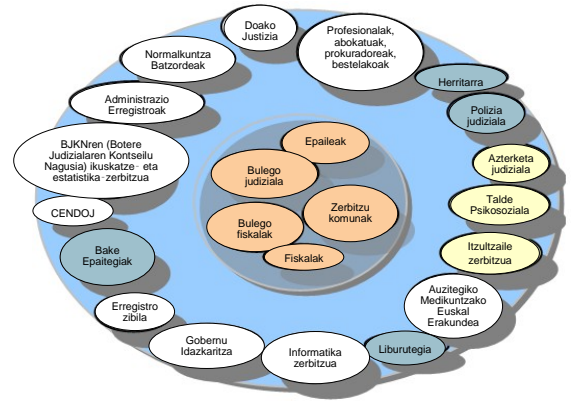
Doako Justizia

Profesionalak, abokatuak, prokuradoreak, bestelakoak

Herritarra

Polizia judiziala

Azterketa judiziala

Talde Psikosoziala

Itzultzaile zerbitzua

Auzitegiko Medikuntzako Euskal Erakundea

Liburutegia

Informatika zerbitzua

Gobernu Idazkaritza

Erregistro zibila

Bake Epaitegiak

CENDOJ

BJKNren (Botere Judizialaren Kontseilu Nagusia) ikuskatze- eta estatistika-zerbitzua

Administrazio Erregistroak

Normalkuntza Batzordeak

Epaileak

Bulego judiziala

Zerbitzu komunak

Bulego fiskalak

Fiskalak